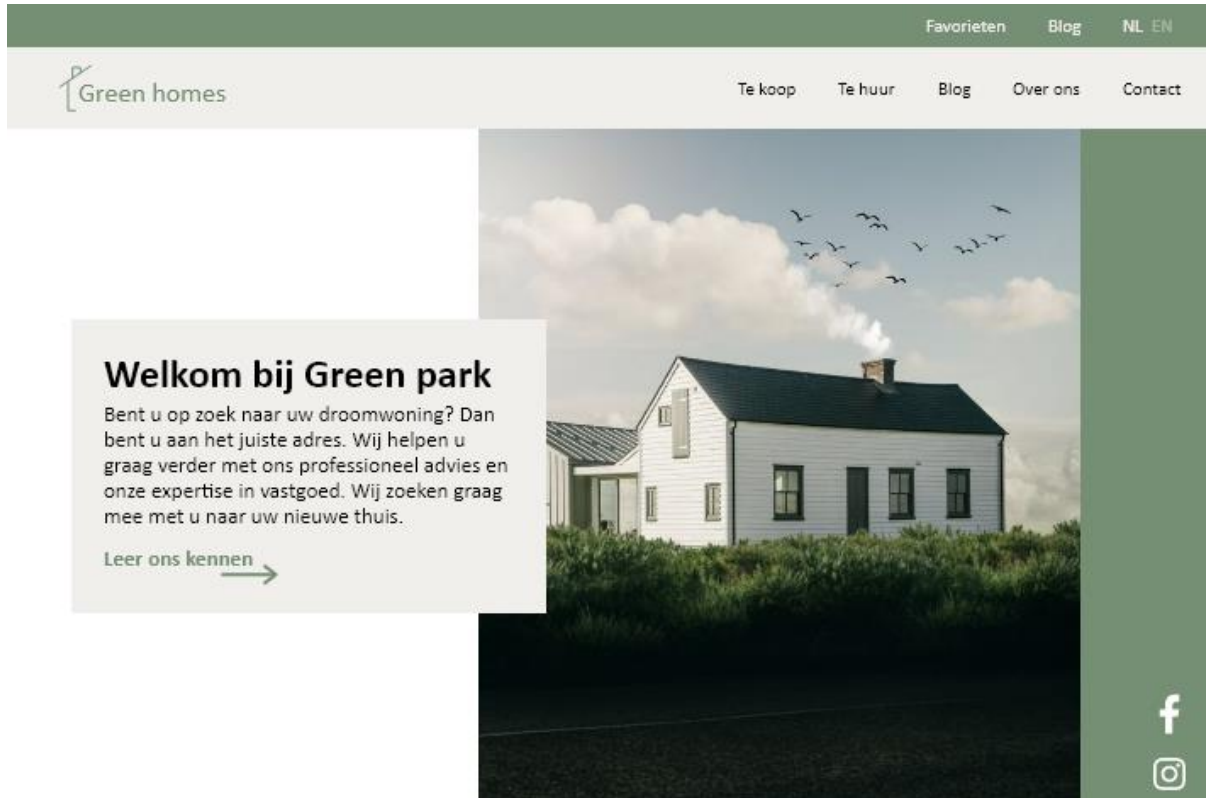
Favorieten Blog NL EN

Green homes

Te koop Te huur Blog Over ons Contact

Welkom bij Green park

Bent u op zoek naar uw droomwoning? Dan bent u aan het juiste adres. Wij helpen u graag verder met ons professioneel advies en onze expertise in vastgoed. Wij zoeken graag mee met u naar uw nieuwe thuis.

Leer ons kennen